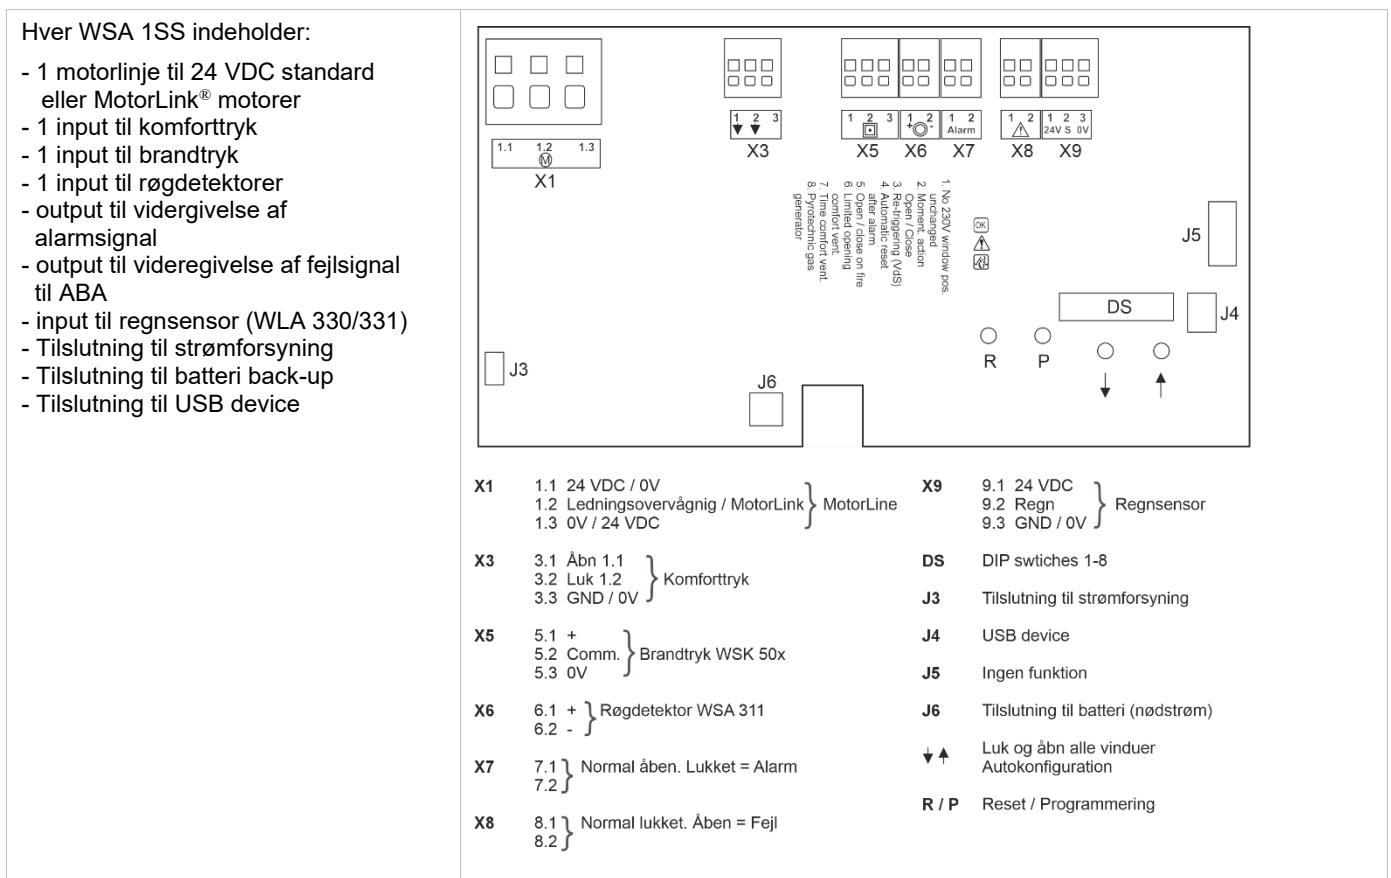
Hver WSA 1SS indeholder:

- 1 motorlinje til 24 VDC standard eller MotorLink® motorer
- 1 input til komforttryk
- 1 input til brandtryk
- 1 input til røgdetektorer
- output til vidergivelse af alarmsignal
- output til videregivelse af fejlsignal til ABA
- input til regnsensor (WLA 330/331)
- Tilslutning til strømforsyning
- Tilslutning til batteri back-up
- Tilslutning til USB device

1.1 1.2 1.3
X1

1 2 3
X3

1 2 3
X5

1 2
X6

1 2 Alarm
X7

1 2
X8

1 2 3 24V S 0V
X9

1. No 230V window pos. unchanged
2. Moment. action Open / Close
3. Re-triggering (VdS)
4. Automatic reset after alarm
5. Open / close on fire
6. Limited opening comfort vent.
7. Time comfort vent.
8. Pyrotechnic gas generator

J5
DS
J4
R P
J3
J6

X1 1.1 24 VDC / 0V
1.2 Ledningsovervågnig / MotorLink } MotorLine
1.3 0V / 24 VDC

X3 3.1 Åbn 1.1
3.2 Luk 1.2 } Komforttryk
3.3 GND / 0V

X5 5.1 +
5.2 Comm. } Brandtryk WSK 50x
5.3 0V

X6 6.1 + } Røgdetektor WSA 311
6.2 -

X7 7.1 } Normal åben. Lukket = Alarm
7.2

X8 8.1 } Normal lukket. Åben = Fejl
8.2

X9 9.1 24 VDC
9.2 Regn } Regnsensor
9.3 GND / 0V

DS DIP swtiches 1-8

J3 Tilslutning til strømforsyning

J4 USB device

J5 Ingen funktion

J6 Tilslutning til batteri (nødstrøm)

Luk og åbn alle vinduer
Autokonfiguration

R / P Reset / Programmering